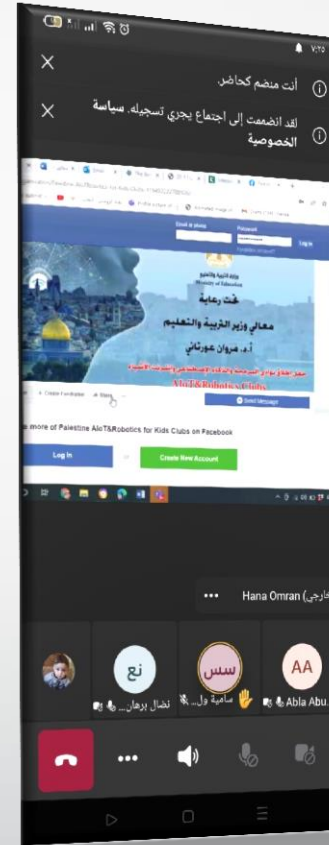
٧:٢٥

أنت منضم كحاضر.

لقد انضممت إلى اجتماع يجري تسجيله. سياسة الخصوصية

Email or phone
Password
Log In

وزارة التربية والتعليم
Ministry of Education

تحت رعاية
معالي وزير التربية والتعليم
أ.د. مروان عورتاني

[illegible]
AIoT&Robotics Clubs

Create Fundraiser
Share
Send Message

See more of Palestine AIoT&Robotics for Kids Clubs on Facebook

Log In
or
Create New Account

Hana Omran (خارجي)

AA
Abla Abu...

سس
سامية ول...

نع
نضال برهان...